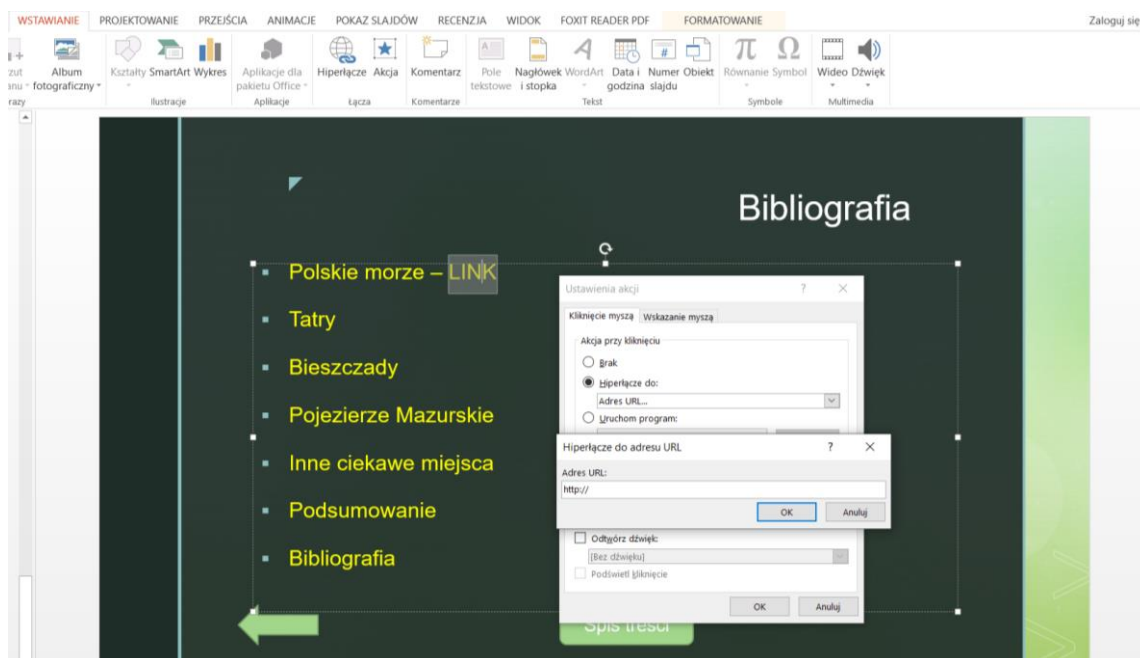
WSTAWIANIE PROJEKTOWANIE PRZEJŚCIA ANIMACJE POKAZ SLAJDÓW RECENZJA WIDOK FOXIT READER PDF FORMATOWANIE Zaloguj się

zut anu razy Album fotograficzny Kształty SmartArt Wykres Ilustracje Aplikacje dla pakietu Office Aplikacje Hiperłącze Akcja Łącza Komentarz Komentarze Pole tekstowe Nagłówek i stopka WordArt Data i godzina Numer slajdu Obiekt Tekst Równanie Symbol Symbole Wideo Dźwięk Multimedia

Bibliografia

Polskie morze – LINK

Tatry

Bieszczady

Pojezierze Mazurskie

Inne ciekawe miejsca

Podsumowanie

Bibliografia

Spis treści

Ustawienia akcji ? ×

Kliknięcie myszą Wskazanie myszą

Akcja przy kliknięciu

Brak

Hiperłącze do:

Adres URL...

Uruchom program:

Hiperłącze do adresu URL ? ×

Adres URL:

http://

OK Anuluj

Odtwórz dźwięk:

[Bez dźwięku]

Podświetl kliknięcie

OK Anuluj